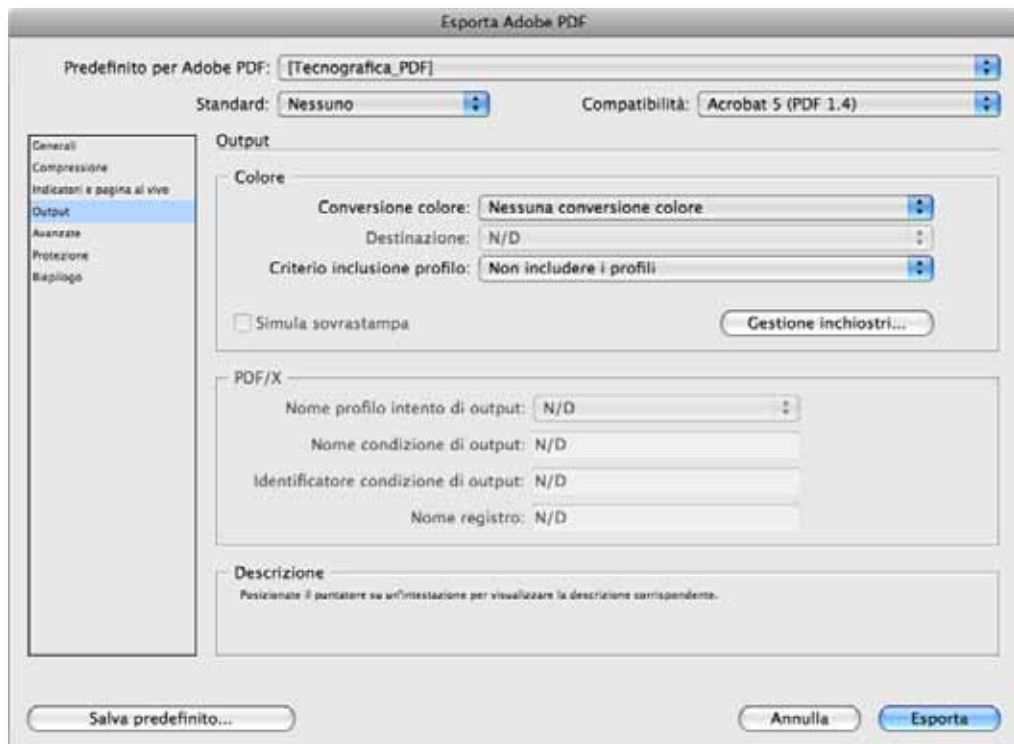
Esporta Adobe PDF

Predefinito per Adobe PDF: [Tecnografica_PDF]

Standard: Nessuno

Compatibilità: Acrobat 5 (PDF 1.4)

Generali
Compressione
Indicatori e pagina al vivo
Output
Avanzate
Protezione
Riepilogo

Output

Colore

Conversione colore: Nessuna conversione colore

Destinazione: N/D

Criterio inclusione profilo: Non includere i profili

Simula sovrastampa

Gestione inchiostri...

PDF/X

Nome profilo intento di output: N/D

Nome condizione di output: N/D

Identificatore condizione di output: N/D

Nome registro: N/D

Descrizione

Posizionate il puntatore su un'intestazione per visualizzare la descrizione corrispondente.

Salva predefinito...

Annulla

Esporta